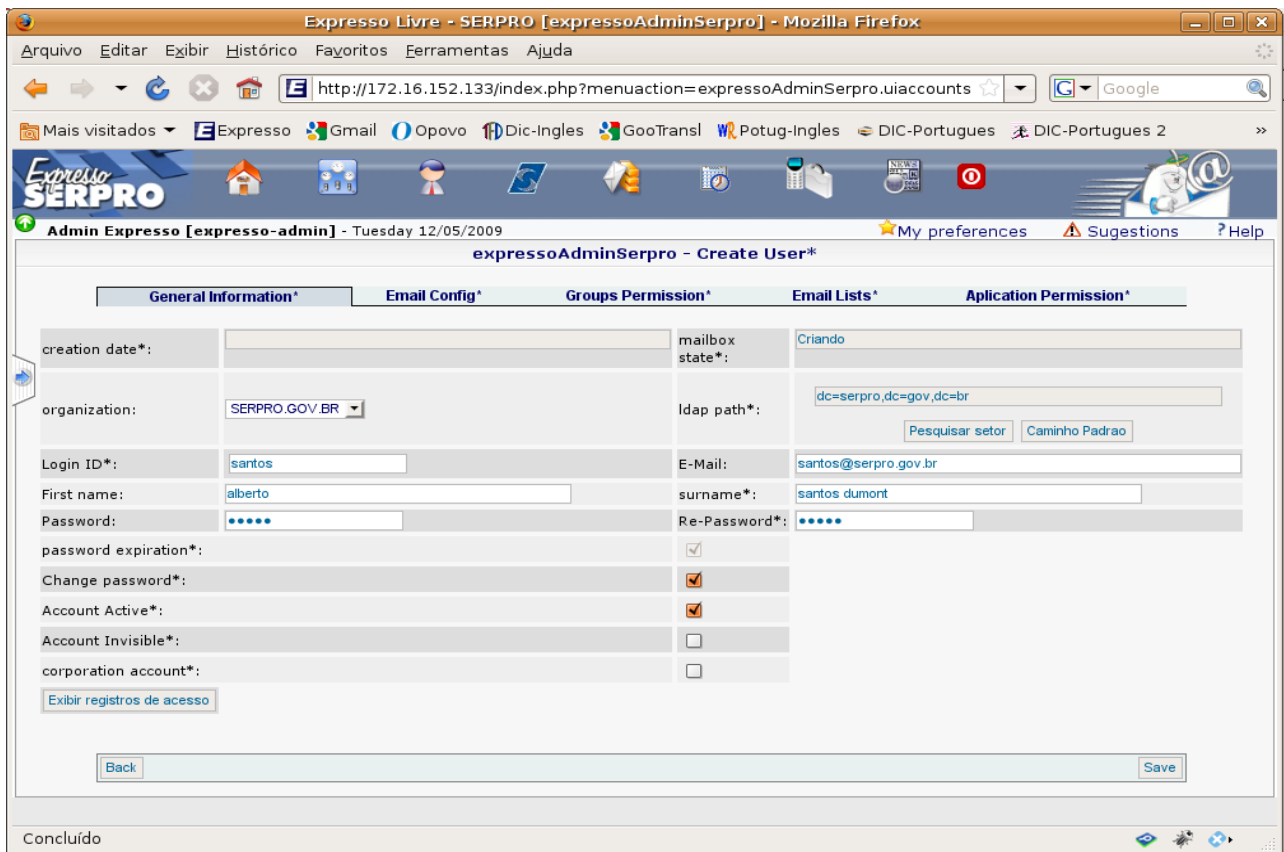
Expresso Livre - SERPRO [expressoAdminSerpro] - Mozilla Firefox

Arquivo Editar Exibir Histórico Favoritos Ferramentas Ajuda

http://172.16.152.133/index.php?menuaction=expressoAdminSerpro.uiaccounts

Google

Mais visitados Expresso Gmail Opovo Dic-Ingles GooTransl Potug-Ingles DIC-Portugues DIC-Portugues 2 »

Expresso SERPRO

Admin Expresso [expresso-admin] - Tuesday 12/05/2009

My preferences Sugestions Help

expressoAdminSerpro - Create User*

General Information* Email Config* Groups Permission* Email Lists* Aplication Permission*

| creation date*: | | mailbox state*: | Criando |
|---|---|---|---|
| organization: | SERPRO.GOV.BR | ldap path*: | dc=serpro,dc=gov,dc=br Pesquisar setor Caminho Padrao |
| Login ID*: | santos | E-Mail: | santos@serpro.gov.br |
| First name: | alberto | surname*: | santos dumont |
| Password: | ●●●●● | Re-Password*: | ●●●●● |
| password expiration*: | | | |
| Change password*: | | | |
| Account Active*: | | | |
| Account Invisible*: | | | |
| corporation account*: | | | |

Exibir registros de acesso

Back Save

Concluído